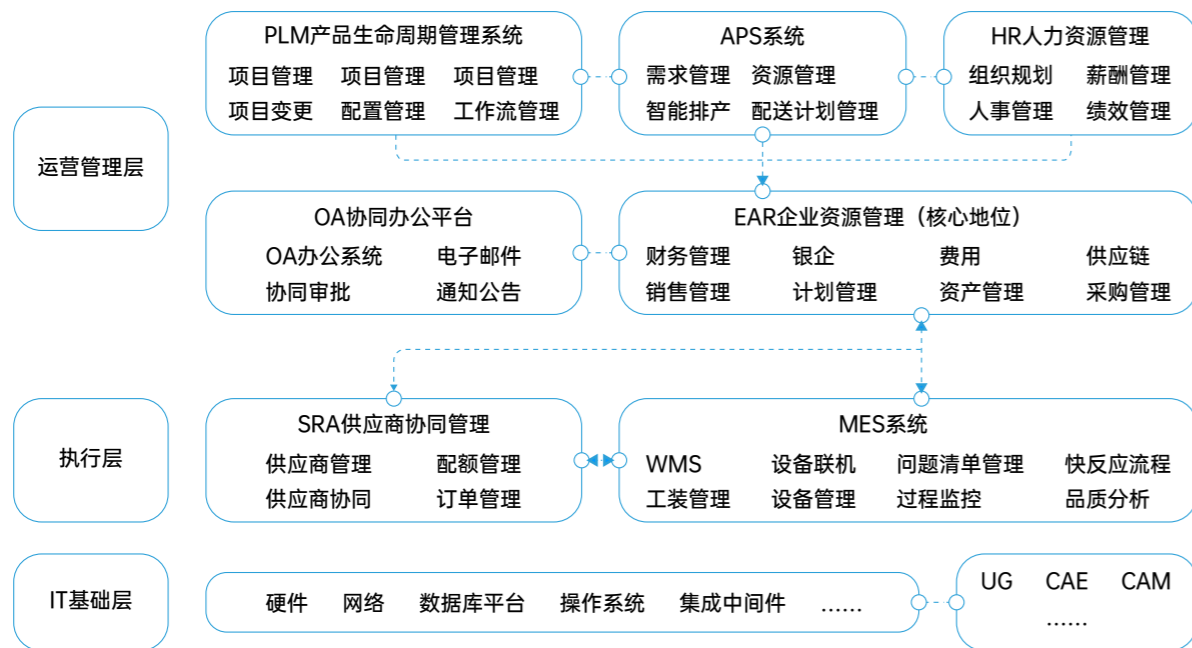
运营管理层

PLM产品生命周期管理系统
项目管理 项目管理 项目管理
项目变更 配置管理 工作流管理

APS系统
需求管理 资源管理
智能排产 配送计划管理

HR人力资源管理
组织规划 薪酬管理
人事管理 绩效管理

OA协同办公平台
OA办公系统 电子邮件
协同审批 通知公告

EAR企业资源管理（核心地位）
财务管理 银企 费用 供应链
销售管理 计划管理 资产管理 采购管理

执行层

SRA供应商协同管理
供应商管理 配额管理
供应商协同 订单管理

MES系统
WMS 设备联机 问题清单管理 快反应流程
工装管理 设备管理 过程监控 品质分析

IT基础层

硬件 网络 数据库平台 操作系统 集成中间件 ……

UG CAE CAM
……